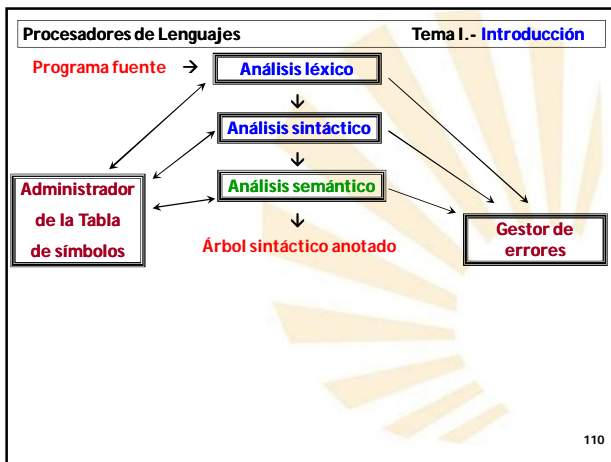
Procesadores de Lenguajes

Tema I.- Introducción

Programa fuente →

Análisis léxico

Análisis sintáctico

Análisis semántico

Árbol sintáctico anotado

Administrador de la Tabla de símbolos

Gestor de errores

110